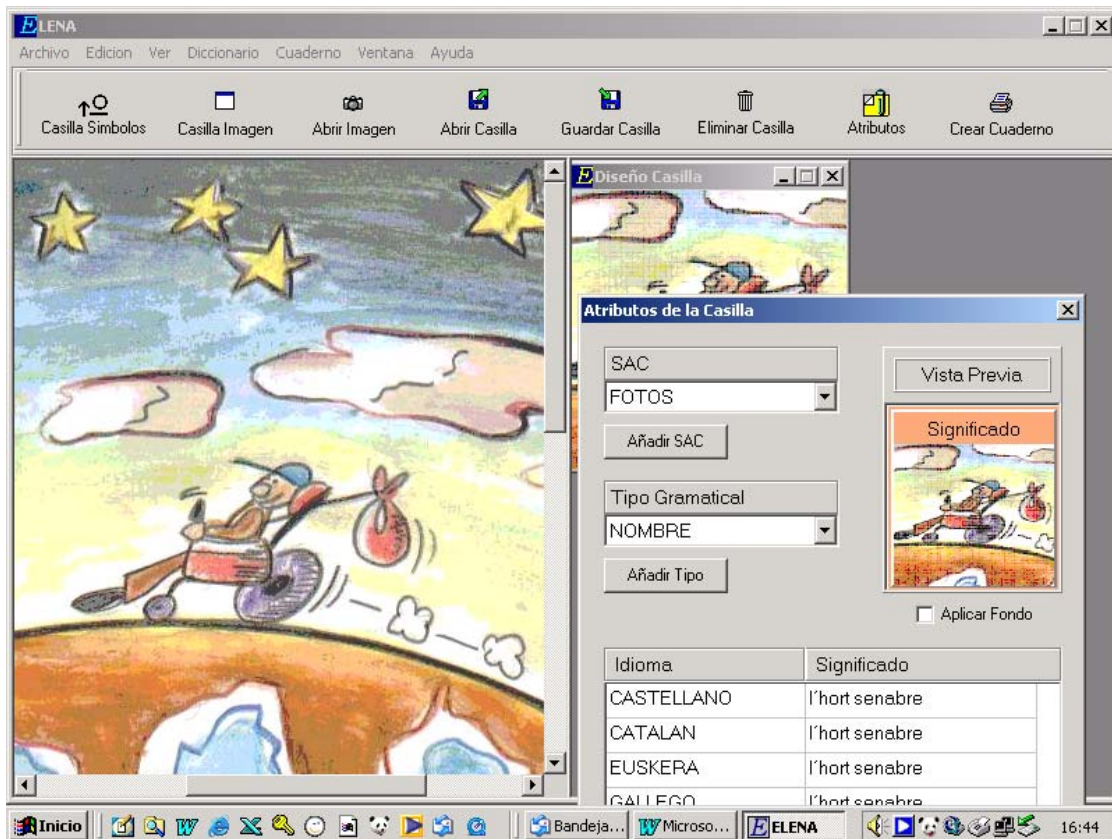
ELENA

Archivo Edicion Ver Diccionario Cuaderno Ventana Ayuda

Casilla Simbolos Casilla Imagen Abrir Imagen Abrir Casilla Guardar Casilla Eliminar Casilla Atributos Crear Cuaderno

Diseño Casilla

Atributos de la Casilla

SAC
FOTOS
Añadir SAC

Tipo Gramatical
NOMBRE
Añadir Tipo

Vista Previa
Significado

Aplicar Fondo

| Idioma | Significado |
|---|---|
| CASTELLANO | l´hort senabre |
| CATALAN | l´hort senabre |
| EUSKERA | l´hort senabre |
| GALLEGO | l´hort senabre |

Inicio Bandeja... Microso... ELENA 16:44